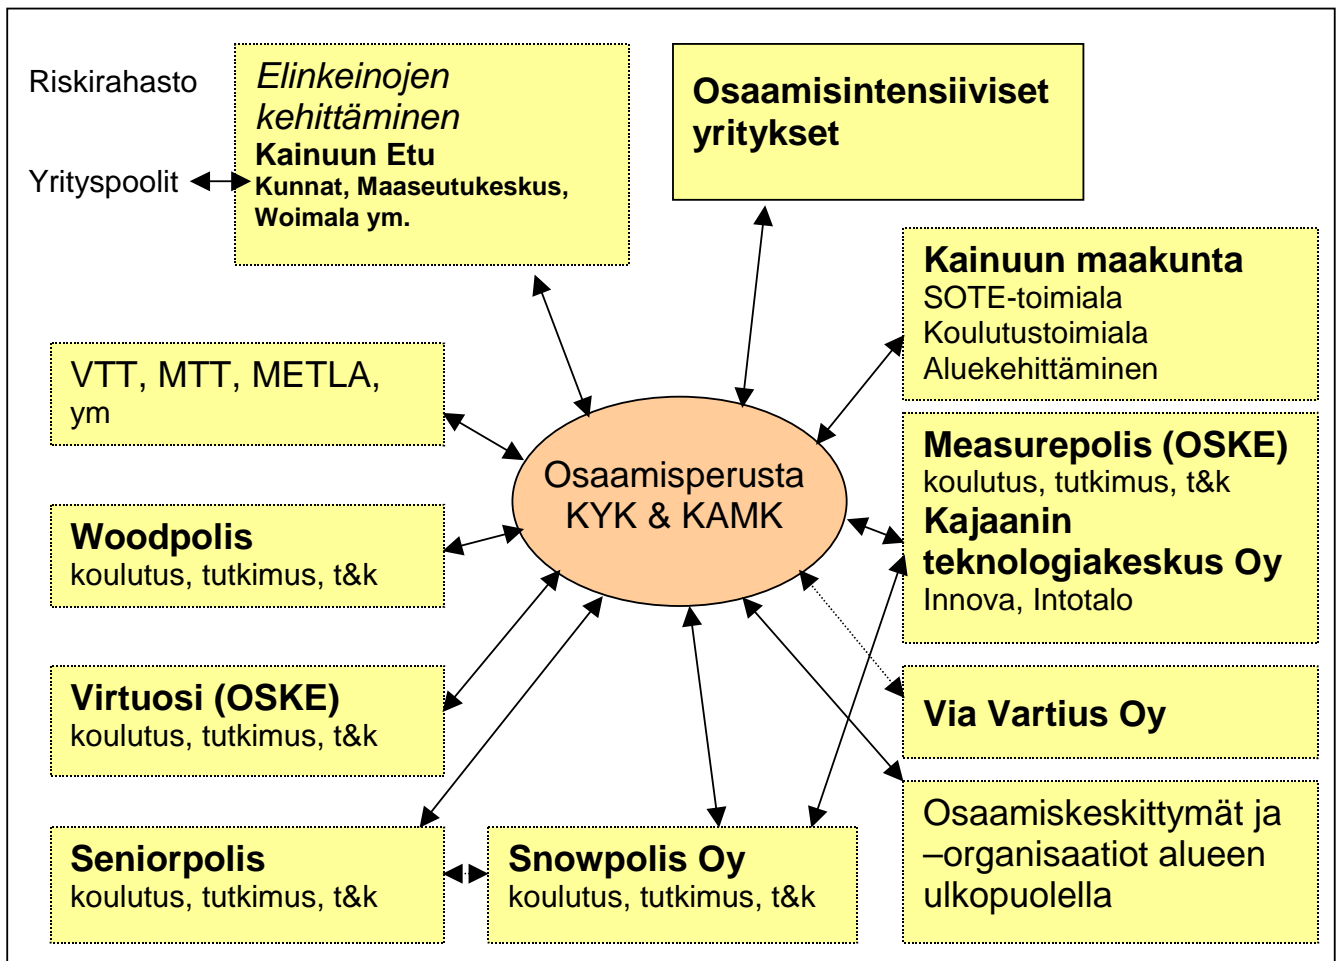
Riskirahasto

Yrityspoolit

Elinkeinojen kehittäminen
Kainuun Etu
Kunnat, Maaseutukeskus, Woimala ym.

Osaamisintensiiviset yritykset

Kainuun maakunta
SOTE-toimiala
Koulutustoimiala
Aluekehittäminen

VTT, MTT, METLA, ym

Osaamisperusta KYK & KAMK

Measurepolis (OSKE)
koulutus, tutkimus, t&k
Kajaanin teknologiakeskus Oy
Innova, Intotalo

Woodpolis
koulutus, tutkimus, t&k

Virtuosi (OSKE)
koulutus, tutkimus, t&k

Via Vartius Oy

Seniorpolis
koulutus, tutkimus, t&k

Snowpolis Oy
koulutus, tutkimus, t&k

Osaamiskeskittymät ja –organisaatiot alueen ulkopuolella